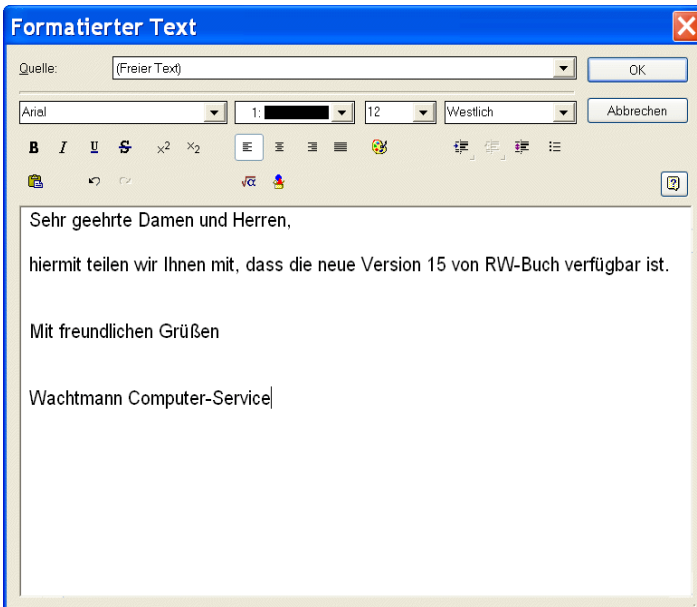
Formatierter Text

Quelle: (Freier Text)

OK

Arial 1: 12 Westlich

Abbrechen

B I U S $x^2$ $x_2$

Sehr geehrte Damen und Herren,

hiermit teilen wir Ihnen mit, dass die neue Version 15 von RW-Buch verfügbar ist.

Mit freundlichen Grüßen

Wachtmann Computer-Service